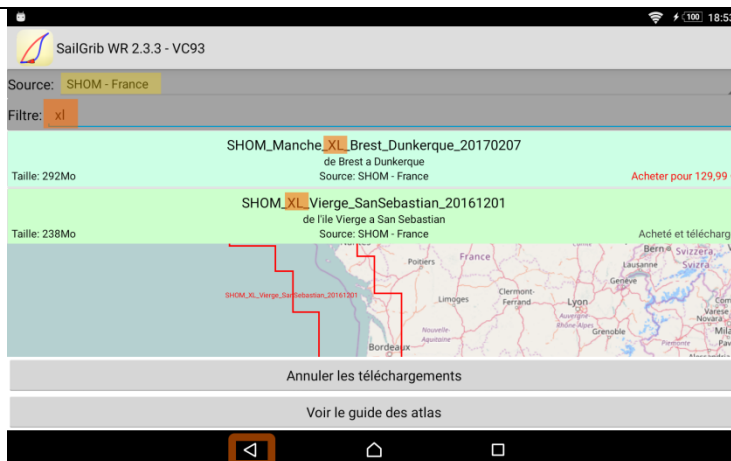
100 18:5

SailGrib WR 2.3.3 - VC93

Source: SHOM - France

Filtre: xl

SHOM_Manche_XL_Brest_Dunkerque_20170207
de Brest a Dunkerque
Taille: 292Mo Source: SHOM - France Acheter pour 129,99

SHOM_XL_Vierge_SanSebastian_20161201
de l'ile Vierge a San Sebastian
Taille: 238Mo Source: SHOM - France Acheté et télécharg

SHOM_XL_Vierge_SanSebastian_20161201

France
Poitiers
Limoges
Clermont-Ferrand
Lyon
Bordeaux
Nouvelle-Aquitaine
Auvergne-Rhône-Alpes
Grenoble
Genève
Lausanne
Bern
Svizzera
Como
Varese
Milano
Piemonte
Torino

Annuler les téléchargements

Voir le guide des atlas